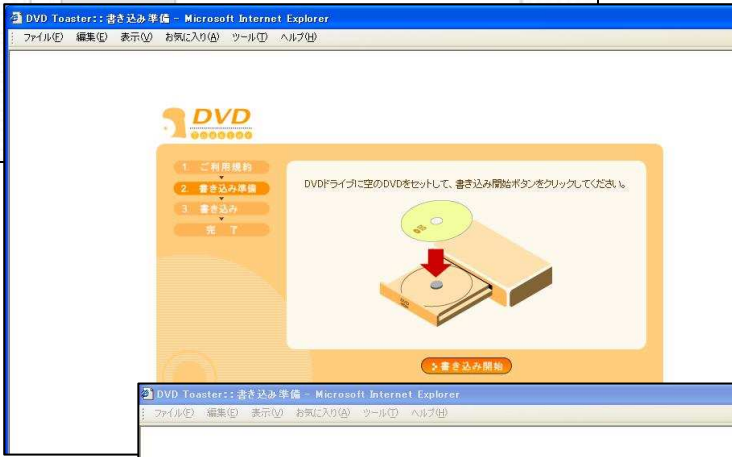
DVD Toaster::書き込み準備 - Microsoft Internet Explorer
ファイル(F) 編集(E) 表示(V) お気に入り(A) ツール(T) ヘルプ(H)

DVD

1. ご利用規約
2. 書き込み準備
3. 書き込み
完了

DVDドライブに空のDVDをセットして、書き込み開始ボタンをクリックしてください。

DVD

書き込み開始

DVD Toaster::書き込み準備 - Microsoft Internet Explorer
ファイル(F) 編集(E) 表示(V) お気に入り(A) ツール(T) ヘルプ(H)